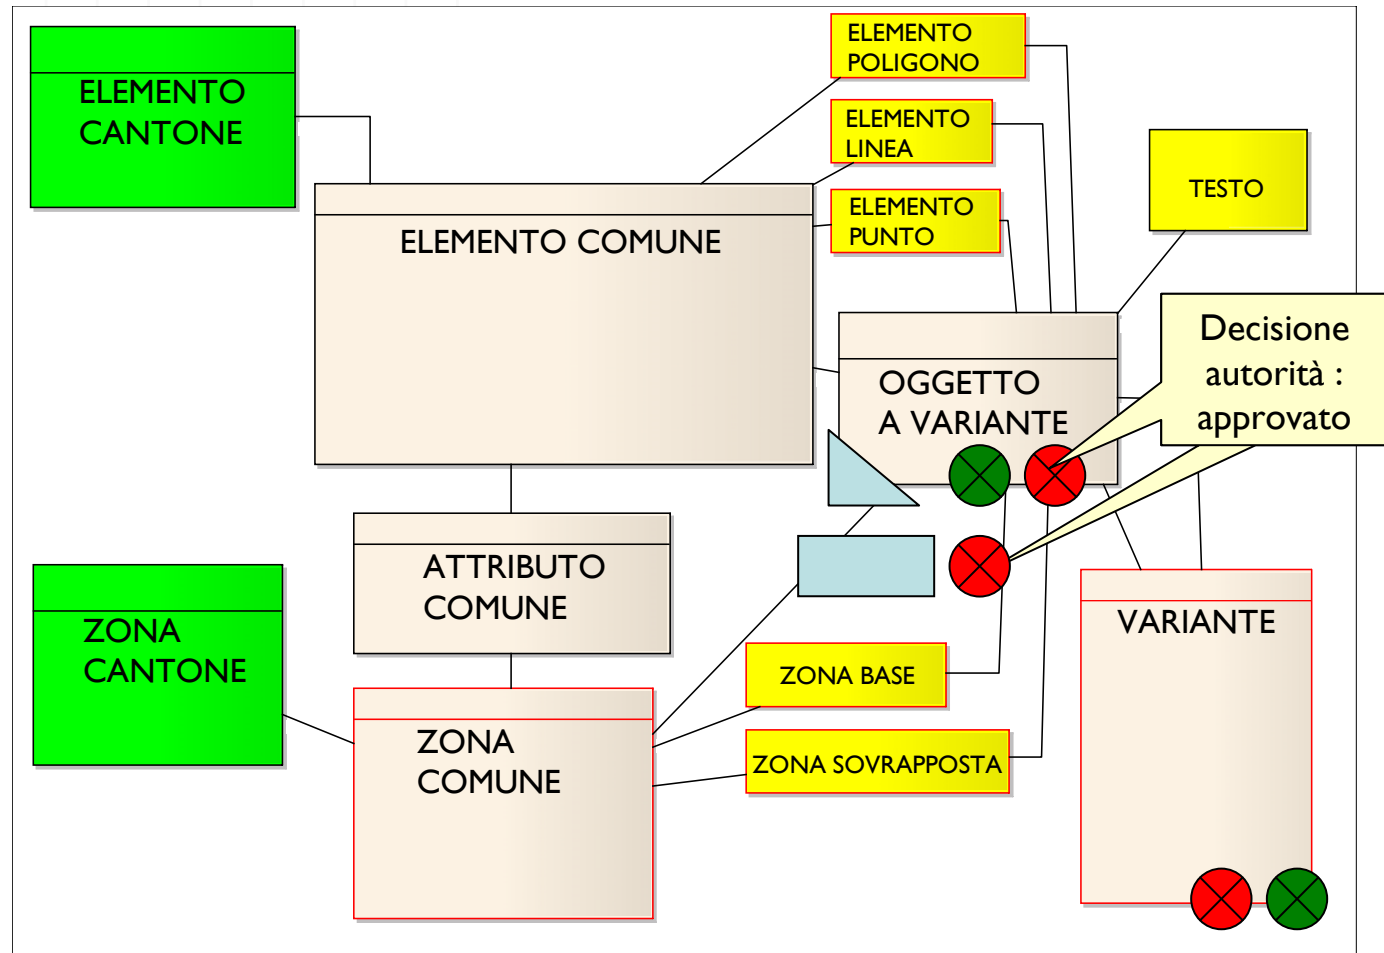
ELEMENTO CANTONE

ELEMENTO POLIGONO

ELEMENTO LINEA

TESTO

ELEMENTO PUNTO

ELEMENTO COMUNE

OGGETTO A VARIANTE

Decisione autorità : approvato

ATTRIBUTO COMUNE

ZONA CANTONE

VARIANTE

ZONA BASE

ZONA COMUNE

ZONA SOVRAPPOSTA